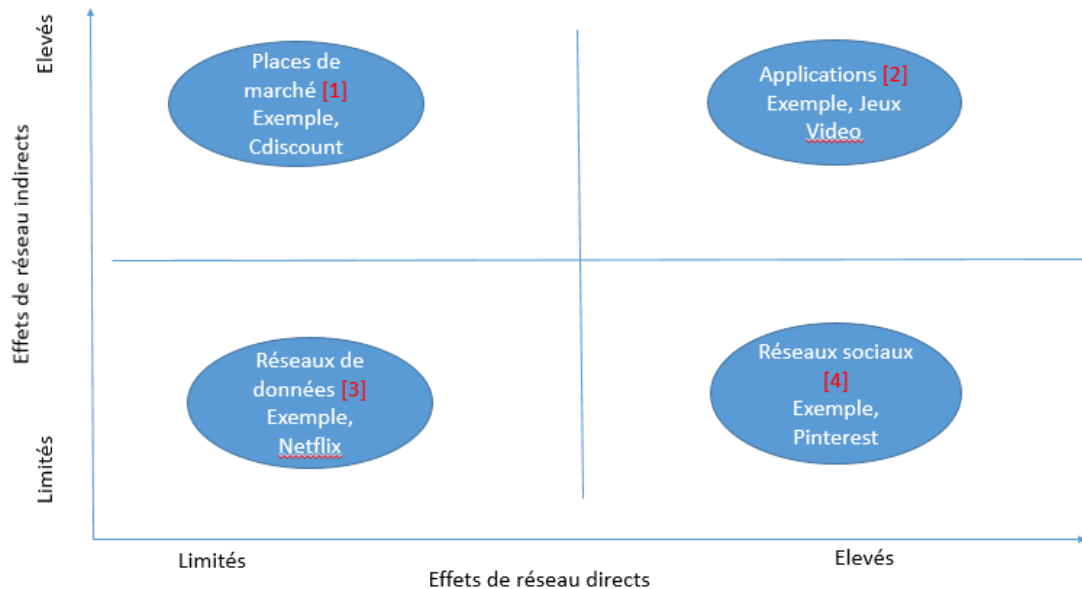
Elevés

Effets de réseau indirects

Limités

Places de marché [1]
Exemple, Cdiscount

Applications [2]
Exemple, Jeux Video

Réseaux de données [3]
Exemple, Netflix

Réseaux sociaux [4]
Exemple, Pinterest

Limités

Elevés

Effets de réseau directs